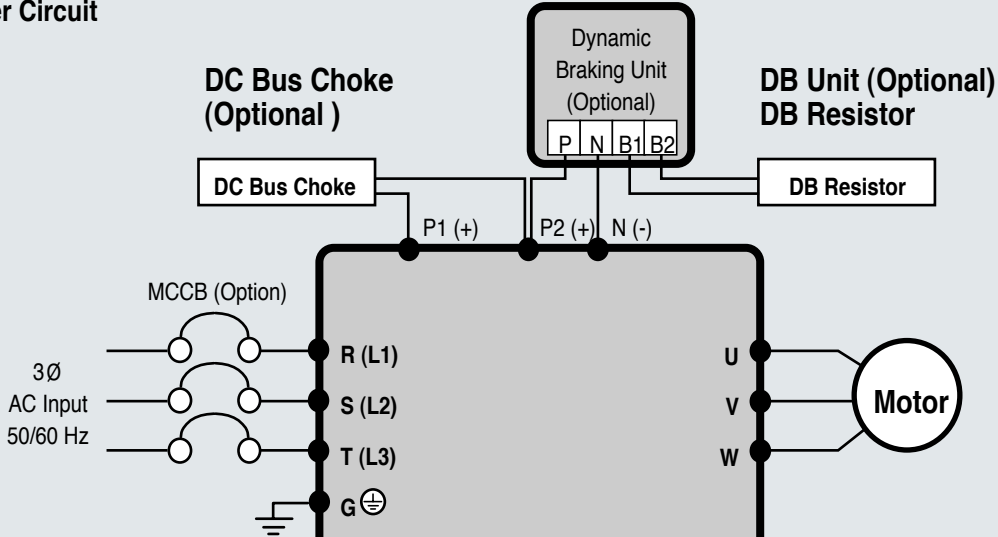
er Circuit

DC Bus Choke (Optional )

Dynamic Braking Unit (Optional)

P N B1 B2

DB Unit (Optional) DB Resistor

DC Bus Choke

DB Resistor

P1 (+)

P2 (+)

N (-)

MCCB (Option)

3Ø AC Input 50/60 Hz

R (L1)

S (L2)

T (L3)

G ⊕

U

V

W

Motor